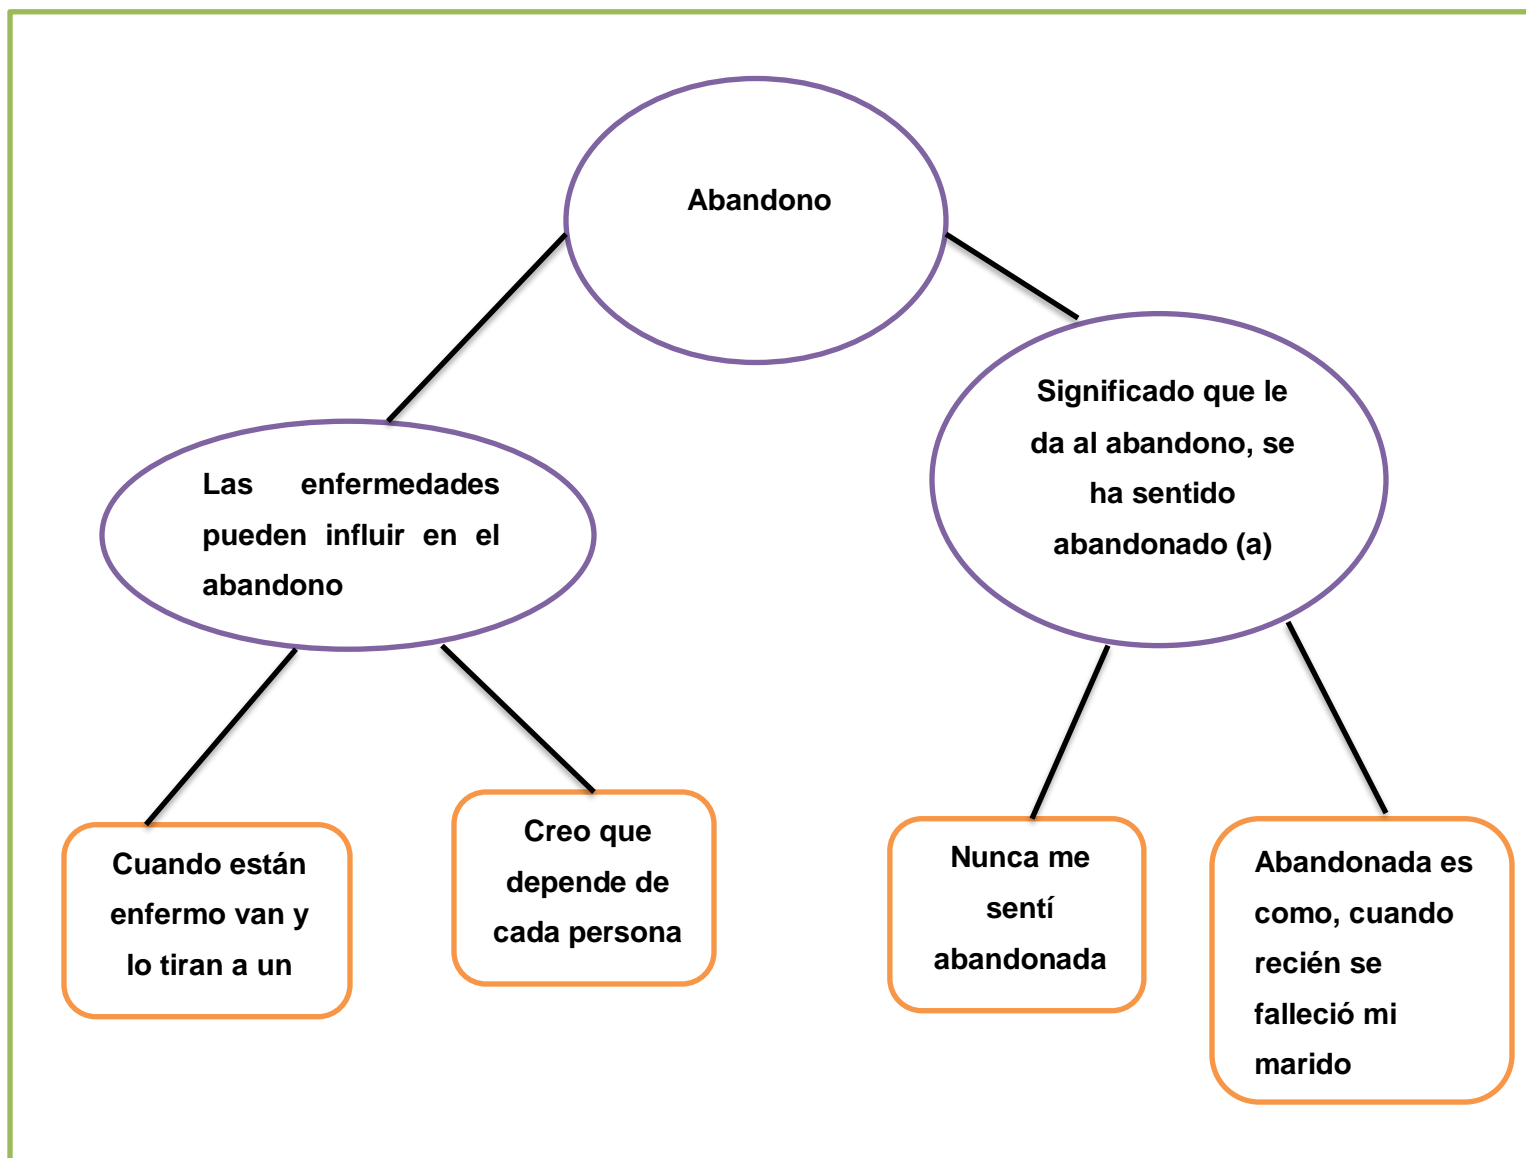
Abandono

Las enfermedades pueden influir en el abandono

Significado que le da al abandono, se ha sentido abandonado (a)

Cuando están enfermo van y lo tiran a un

Creo que depende de cada persona

Nunca me sentí abandonada

Abandonada es como, cuando recién se falleció mi marido